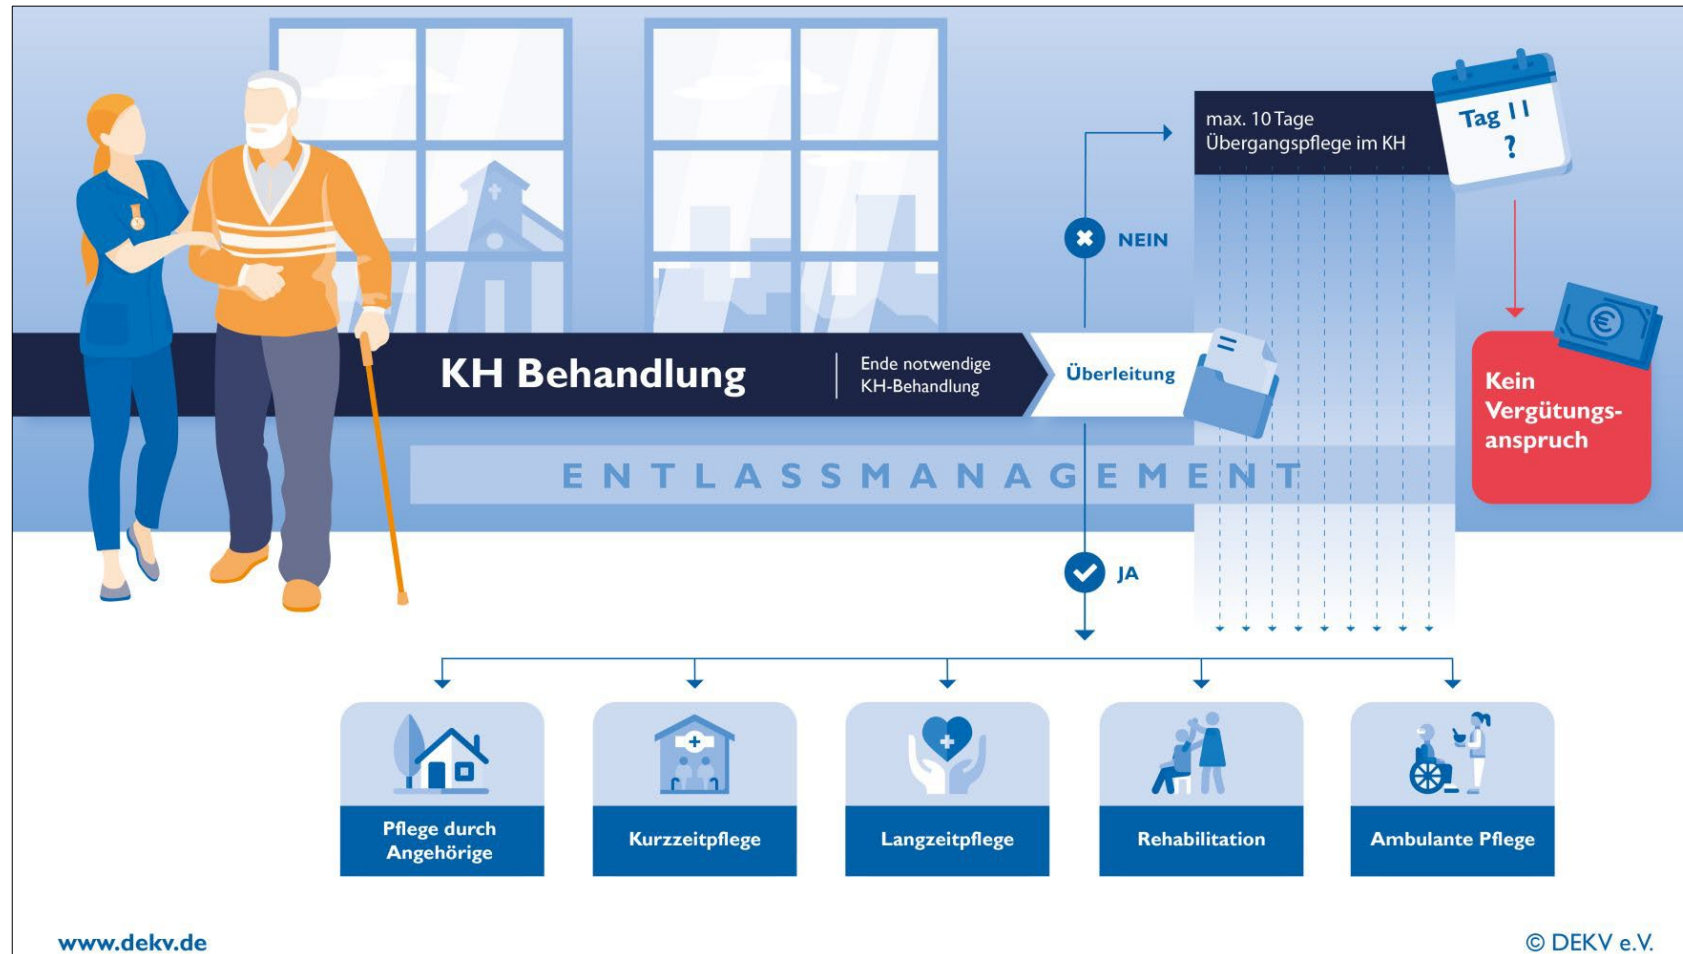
max. 10 Tage
Übergangspflege im KH

Tag 11
?

NEIN

KH Behandlung

Ende notwendige
KH-Behandlung

Überleitung

Kein Vergütungsanspruch

ENTLASSMANAGEMENT

JA

Pflege durch Angehörige

Kurzzeitpflege

Langzeitpflege

Rehabilitation

Ambulante Pflege

www.dekv.de

© DEKV e.V.